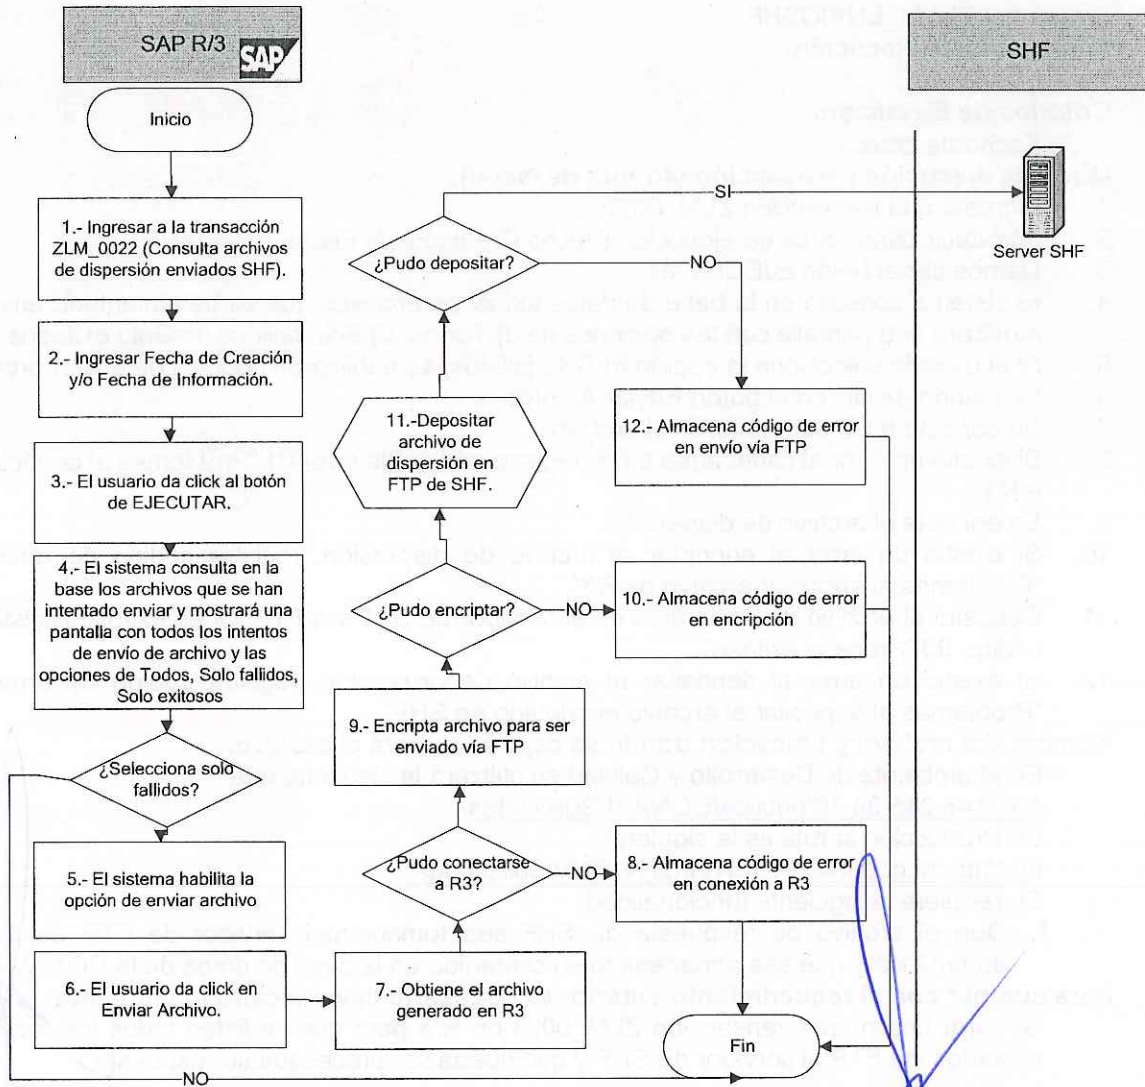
SAP R/3

SAP

SHF

Inicio

Server SHF

1.- Ingresar a la transacción ZLM_0022 (Consulta archivos de dispersión enviados SHF).

SI

¿Pudo depositar?

NO

2.- Ingresar Fecha de Creación y/o Fecha de Información.

11.-Depositar archivo de dispersión en FTP de SHF.

12.- Almacena código de error en envío vía FTP

3.- El usuario da click al botón de EJECUTAR.

4.- El sistema consulta en la base los archivos que se han intentado enviar y mostrará una pantalla con todos los intentos de envío de archivo y las opciones de Todos, Solo fallidos, Solo exitosos

¿Pudo encriptar?

NO

10.- Almacena código de error en encripción

9.- Encripta archivo para ser enviado vía FTP

¿Selecciona solo fallidos?

5.- El sistema habilita la opción de enviar archivo

¿Pudo conectarse a R3?

NO

8.- Almacena código de error en conexión a R3

6.- El usuario da click en Enviar Archivo.

7.- Obtiene el archivo generado en R3

Fin

NO